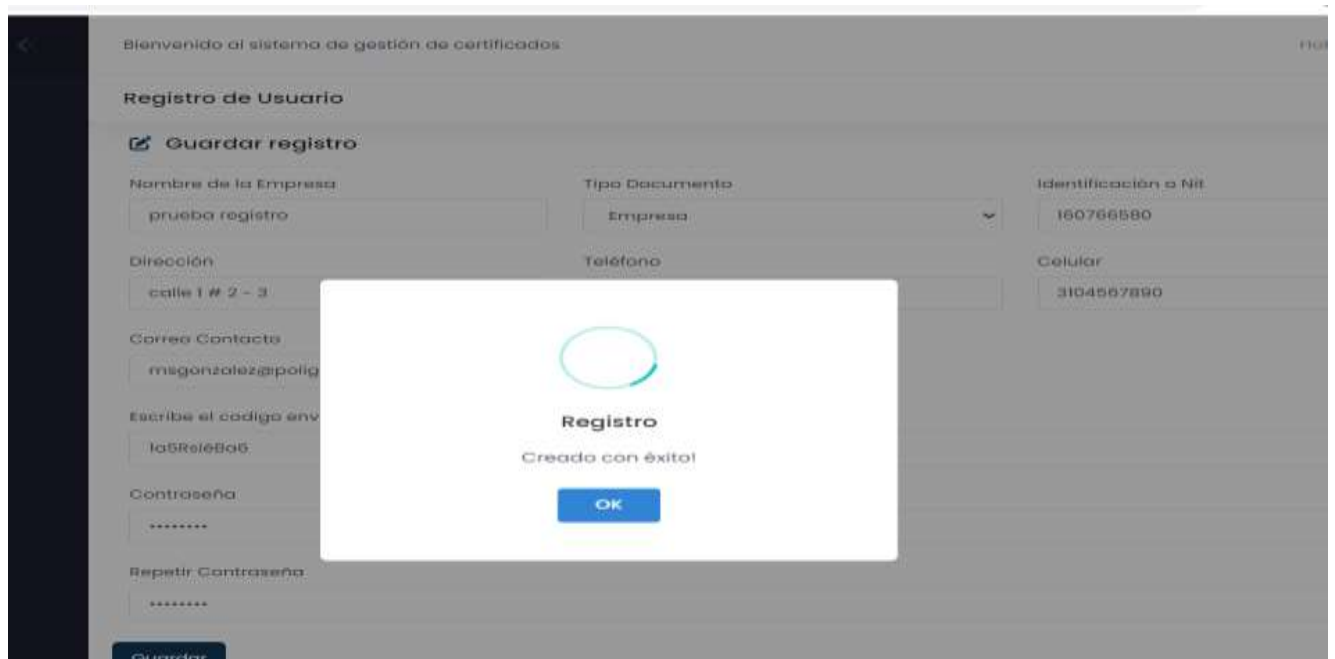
Bienvenido al sistema de gestión de certificados

Hol

Registro de Usuario

Guardar registro

Nombre de la Empresa

prueba registro

Tipo Documento

Empresa

Identificación o Nit

160766580

Dirección

calle 1 # 2 - 3

Teléfono

Celular

3104567890

Correo Contacto

msgonzalez@polig

Escribe el codigo env

la5Rsle8a6

Contraseña

·········

Repetir Contraseña

·········

Guardar

Registro

Creado con éxito!

OK